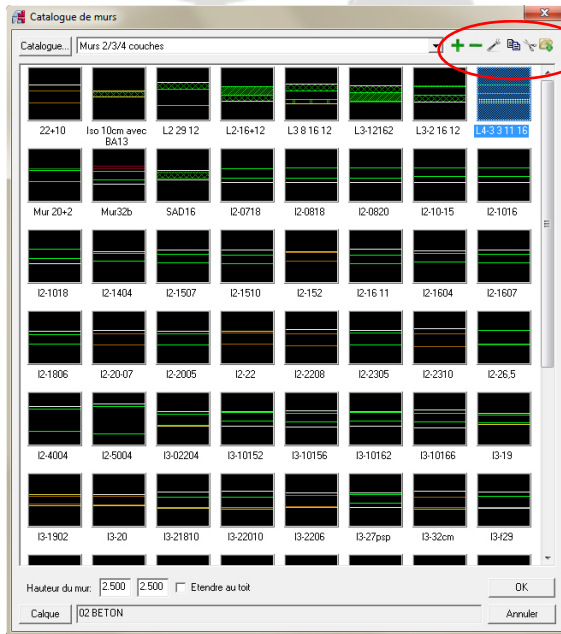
Catalogue de murs

Catalogue... Murs 2/3/4 couches

22+10
Iso 10cm avec BA13
L2 29 12
L2-16+12
L3 8 16 12
L3-12162
L3-2 16 12
L4-3 3 11 16

Mur 20+2
Mur32b
SAD16
I2-0718
I2-0818
I2-0820
I2-10-15
I2-1016

I2-1018
I2-1404
I2-1507
I2-1510
I2-152
I2-16 11
I2-1604
I2-1607

I2-1806
I2-20-07
I2-2005
I2-22
I2-2208
I2-2305
I2-2310
I2-26,5

I2-4004
I2-5004
I3-02204
I3-10152
I3-10156
I3-10162
I3-10166
I3-19

I3-1902
I3-20
I3-21810
I3-22010
I3-2206
I3-27psp
I3-32cm
I3-f29

Hauteur du mur: 2.500 2.500 Etendre au toit
OK
Calque 02 BETON
Annuler